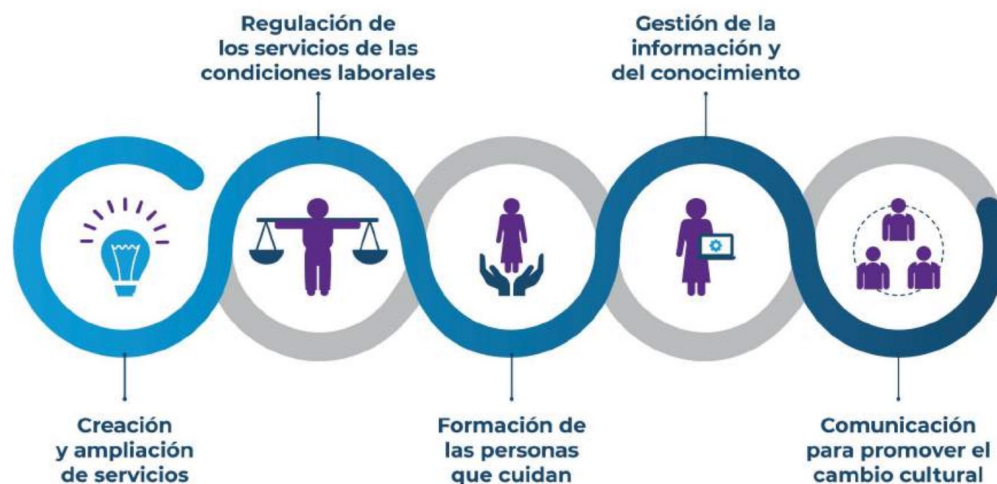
Regulación de los servicios de las condiciones laborales

Gestión de la información y del conocimiento

Creación y ampliación de servicios

Formación de las personas que cuidan

Comunicación para promover el cambio cultural